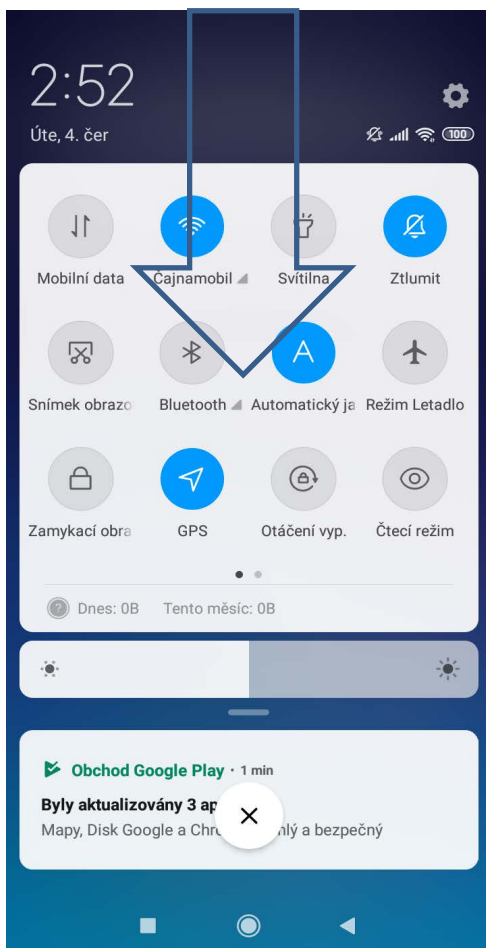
2:52

Úte, 4. čer

100

Mobilní data

Čajnamobil

Svítilna

Ztlumit

Snímek obrazo

Bluetooth

Automatický ja

Režim Letadlo

Zamykací obra

GPS

Otáčení vyp.

Čtecí režim

Dnes: 0B Tento měsíc: 0B

Obchod Google Play · 1 min

Byly aktualizovány 3 ap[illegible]

Mapy, Disk Google a Chr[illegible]nlý a bezpečný